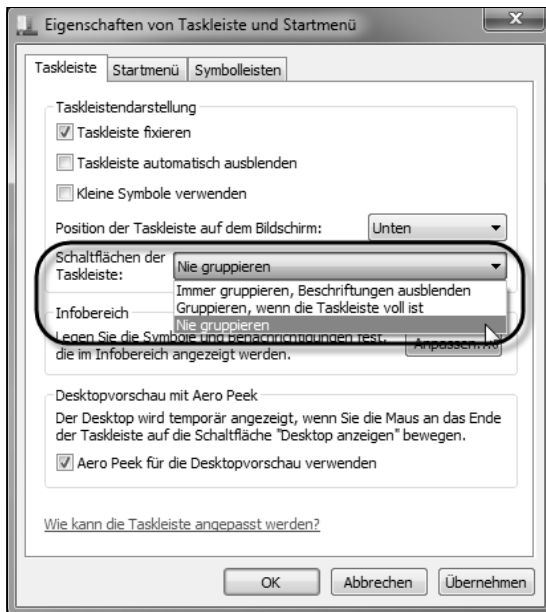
Eigenschaften von Taskleiste und Startmenü

Taskleiste | Startmenü | Symbolleisten

Taskleistendarstellung

Taskleiste fixieren

Taskleiste automatisch ausblenden

Kleine Symbole verwenden

Position der Taskleiste auf dem Bildschirm: Unten

Schaltflächen der Taskleiste: Nie gruppieren

Immer gruppieren, Beschriftungen ausblenden
Gruppieren, wenn die Taskleiste voll ist
Nie gruppieren

Infobereich

Legen Sie die Symbole und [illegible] fest, die im Infobereich angezeigt werden.

Anpassen...

Desktopvorschau mit Aero Peek

Der Desktop wird temporär angezeigt, wenn Sie die Maus an das Ende der Taskleiste auf die Schaltfläche "Desktop anzeigen" bewegen.

Aero Peek für die Desktopvorschau verwenden

Wie kann die Taskleiste angepasst werden?

OK | Abbrechen | Übernehmen